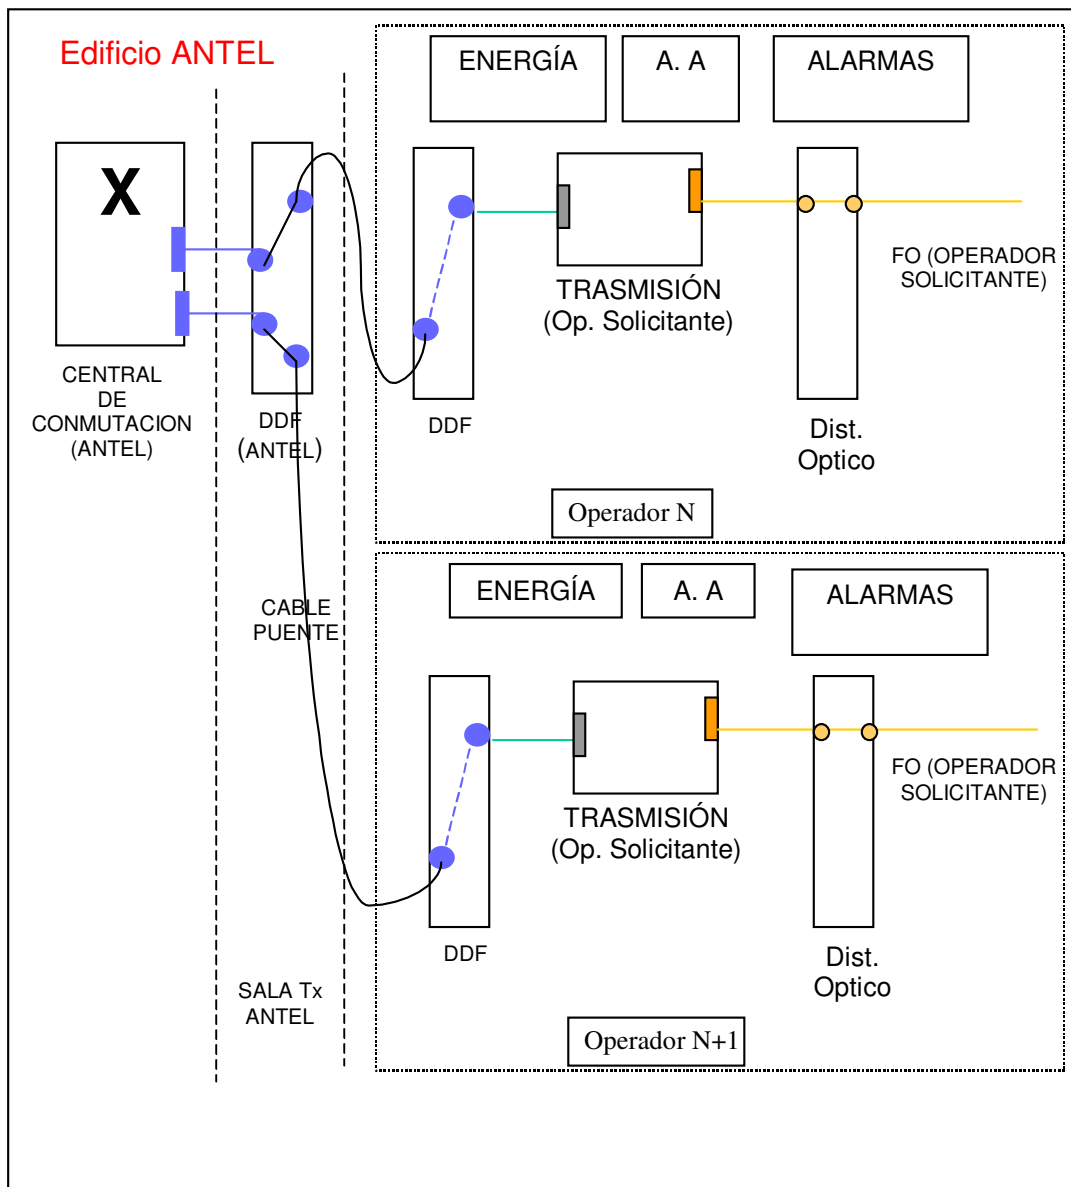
Edificio ANTEL

X

CENTRAL DE CONMUTACION (ANTEL)

DDF (ANTEL)

ENERGÍA

A. A

ALARMAS

DDF

TRASMISIÓN (Op. Solicitante)

Dist. Optico

FO (OPERADOR SOLICITANTE)

Operador N

CABLE PUENTE

ENERGÍA

A. A

ALARMAS

DDF

TRASMISIÓN (Op. Solicitante)

Dist. Optico

FO (OPERADOR SOLICITANTE)

SALA Tx ANTEL

Operador N+1